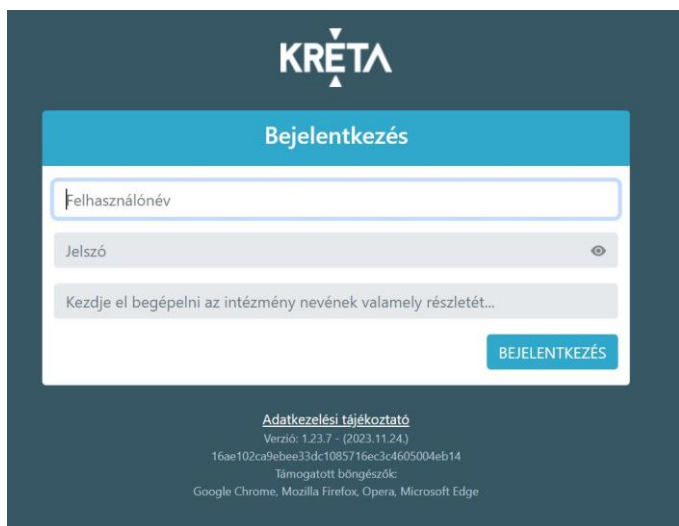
KRÉTA

Bejelentkezés

Felhasználónév

Jelszó

Kezdje el begépelni az intézmény nevének valamely részletét...

BEJELENTKEZÉS

Adatkezelési tájékoztató
Verzió: 1.23.7 - (2023.11.24.)
16ae102ca9ebee33dc1085716ec3c4605004eb14
Támogatott böngészők:
Google Chrome, Mozilla Firefox, Opera, Microsoft Edge